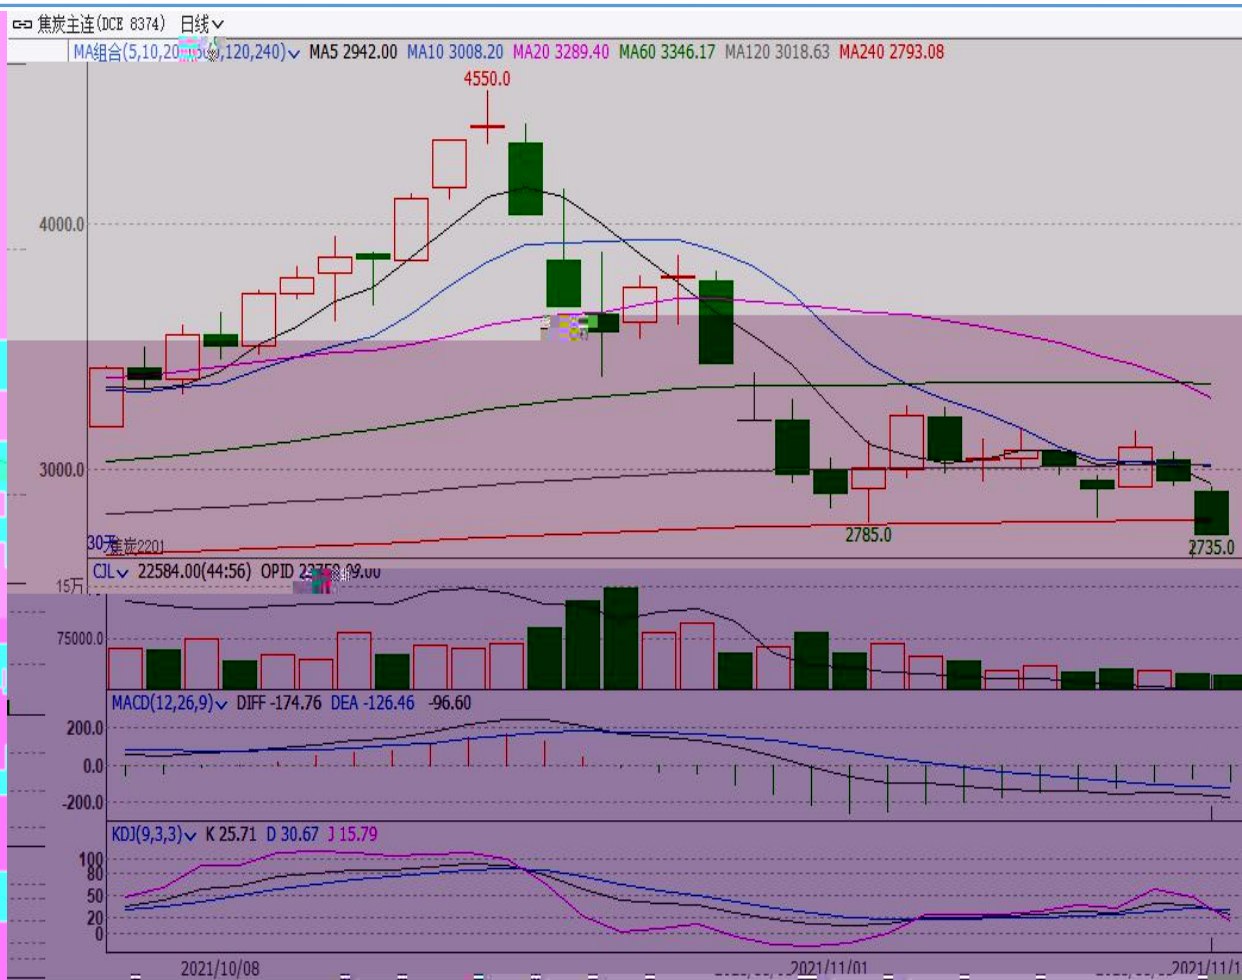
焦炭主连(DCE 8374) 日线

MA组合(5,10,20,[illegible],120,240) MA5 2942.00 MA10 3008.20 MA20 3289.40 MA60 3346.17 MA120 3018.63 MA240 2793.08

4550.0

4000.0

3000.0

2785.0

2735.0

30天 焦炭2201

CJL 22584.00(44:56) OPID 23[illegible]09.00

15万

75000.0

MACD(12,26,9) DIFF -174.76 DEA -126.46 -96.60

200.0

0.0

-200.0

KDJ(9,3,3) K 25.71 D 30.67 J 15.79

100

80

50

20

0

2021/10/08

2021/11/01

2021/11/1